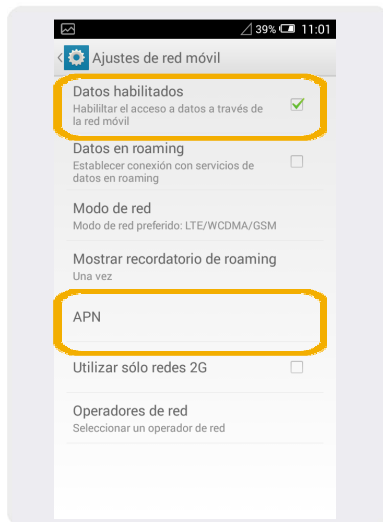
39% 11:01

Ajustes de red móvil

Datos habilitados
Habililtar el acceso a datos a través de la red móvil

Datos en roaming
Establecer conexión con servicios de datos en roaming

Modo de red
Modo de red preferido: LTE/WCDMA/GSM

Mostrar recordatorio de roaming
Una vez

APN

Utilizar sólo redes 2G

Operadores de red
Seleccionar un operador de red